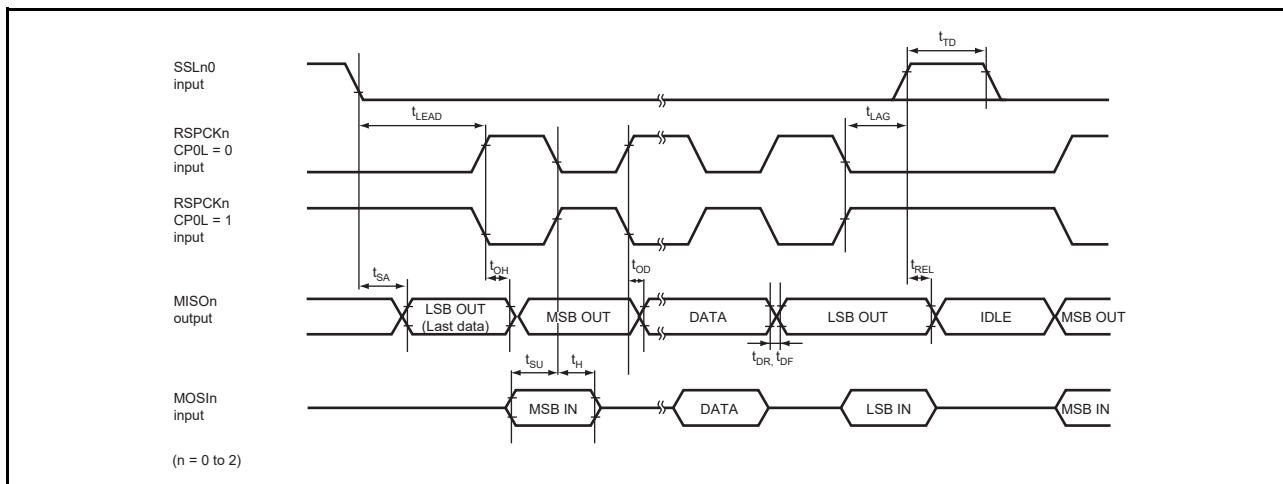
SSLn0 input

$t_{TD}$

$t_{LEAD}$

$t_{LAG}$

RSPCKn CP0L = 0 input

RSPCKn CP0L = 1 input

$t_{SA}$

$t_{OH}$

$t_{OD}$

$t_{REL}$

MISOn output

LSB OUT (Last data)

MSB OUT

DATA

LSB OUT

IDLE

MSB OUT

$t_{SU}$

$t_{H}$

$t_{DR,}$ $t_{DF}$

MOSIn input

MSB IN

DATA

LSB IN

MSB IN

(n = 0 to 2)